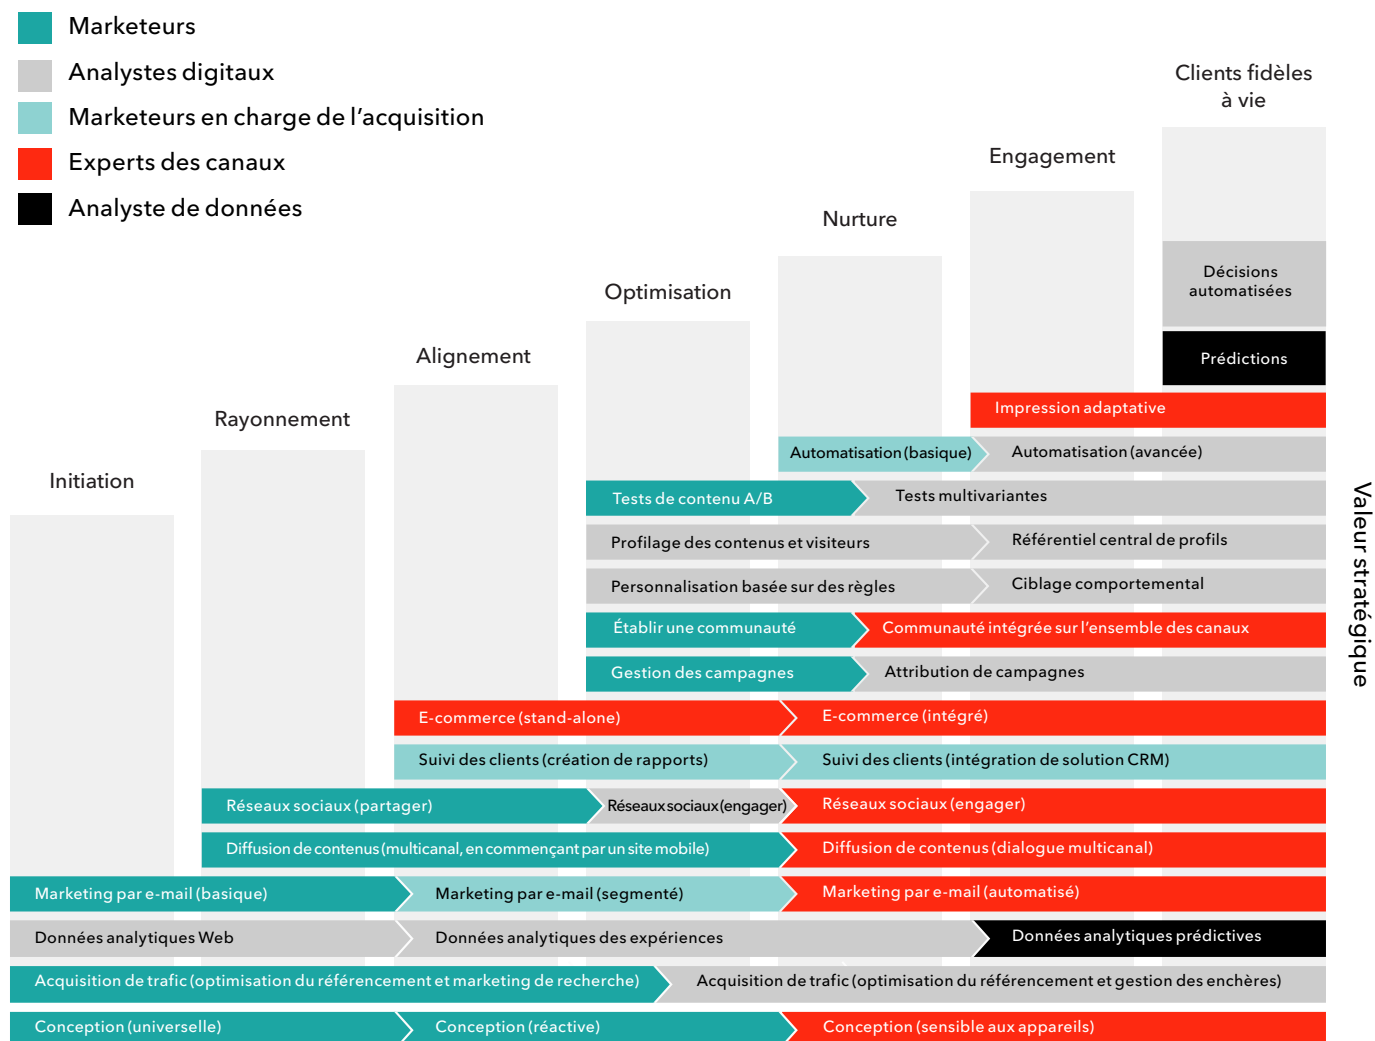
Marketeurs
Analystes digitaux
Marketeurs en charge de l’acquisition
Experts des canaux
Analyste de données

Initiation
Rayonnement
Alignement
Optimisation
Nurture
Engagement
Clients fidèles à vie

Décisions automatisées
Prédictions
Impression adaptative
Automatisation (basique)
Automatisation (avancée)
Tests de contenu A/B
Tests multivariantes
Profilage des contenus et visiteurs
Référentiel central de profils
Personnalisation basée sur des règles
Ciblage comportemental
Établir une communauté
Communauté intégrée sur l’ensemble des canaux
Gestion des campagnes
Attribution de campagnes
E-commerce (stand-alone)
E-commerce (intégré)
Suivi des clients (création de rapports)
Suivi des clients (intégration de solution CRM)
Réseaux sociaux (partager)
Réseaux sociaux (engager)
Réseaux sociaux (engager)
Diffusion de contenus (multicanal, en commençant par un site mobile)
Diffusion de contenus (dialogue multicanal)
Marketing par e-mail (basique)
Marketing par e-mail (segmenté)
Marketing par e-mail (automatisé)
Données analytiques Web
Données analytiques des expériences
Données analytiques prédictives
Acquisition de trafic (optimisation du référencement et marketing de recherche)
Acquisition de trafic (optimisation du référencement et gestion des enchères)
Conception (universelle)
Conception (réactive)
Conception (sensible aux appareils)

Valeur stratégique